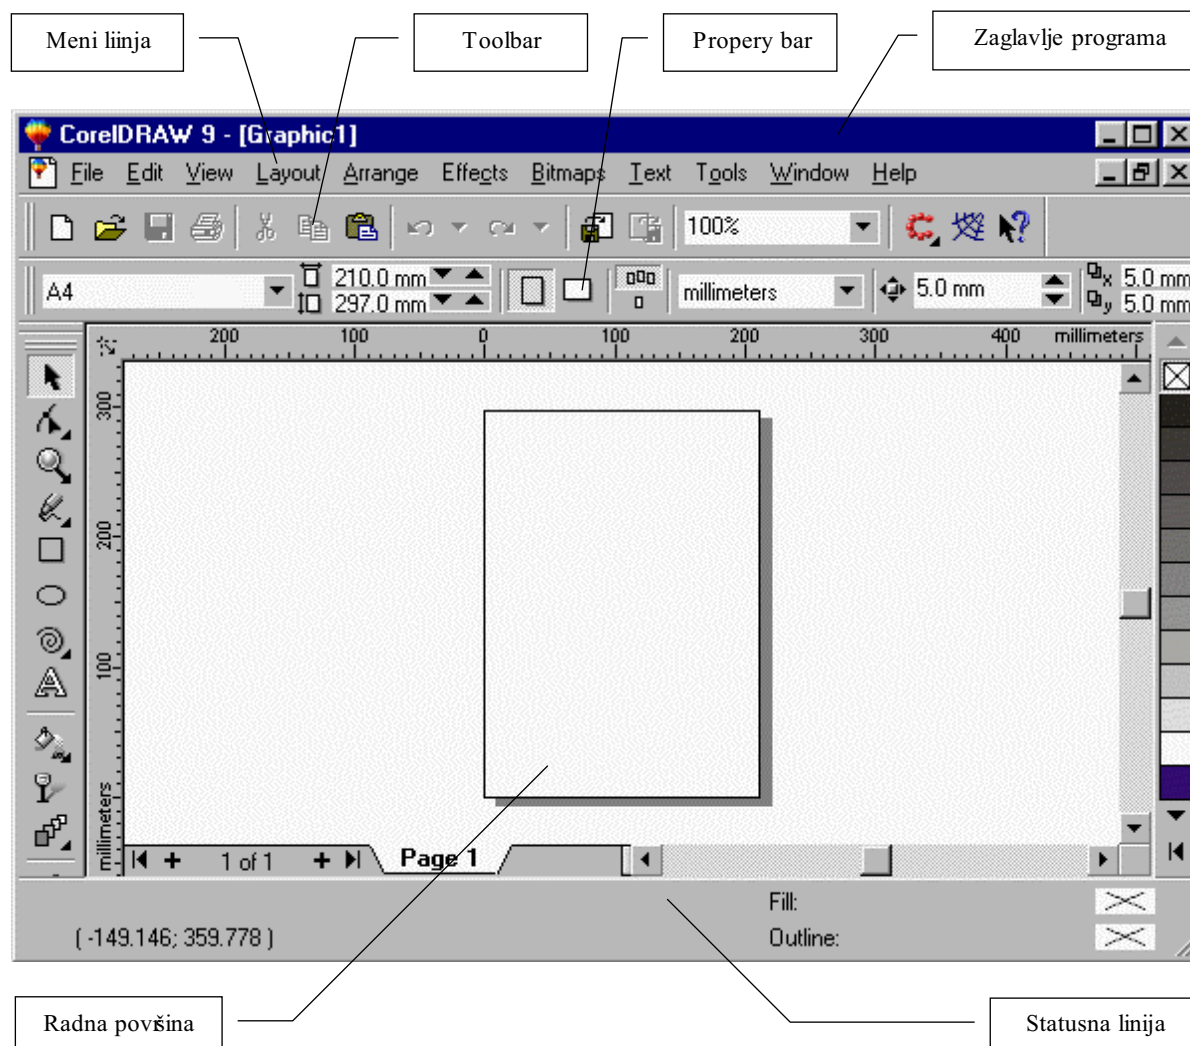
Meni liinja

Toolbar

Propery bar

Zaglavlje programa

CorelDRAW 9 - [Graphic1]

File Edit View Layout Arrange Effects Bitmaps Text Tools Window Help

100%

A4

210.0 mm

297.0 mm

millimeters

5.0 mm

5.0 mm

5.0 mm

200 100 0 100 200 300 400 millimeters

300

200

100

millimeters

1 of 1

Page 1

Fill:

Outline:

( -149.146; 359.778 )

Radna površina

Statusna linija